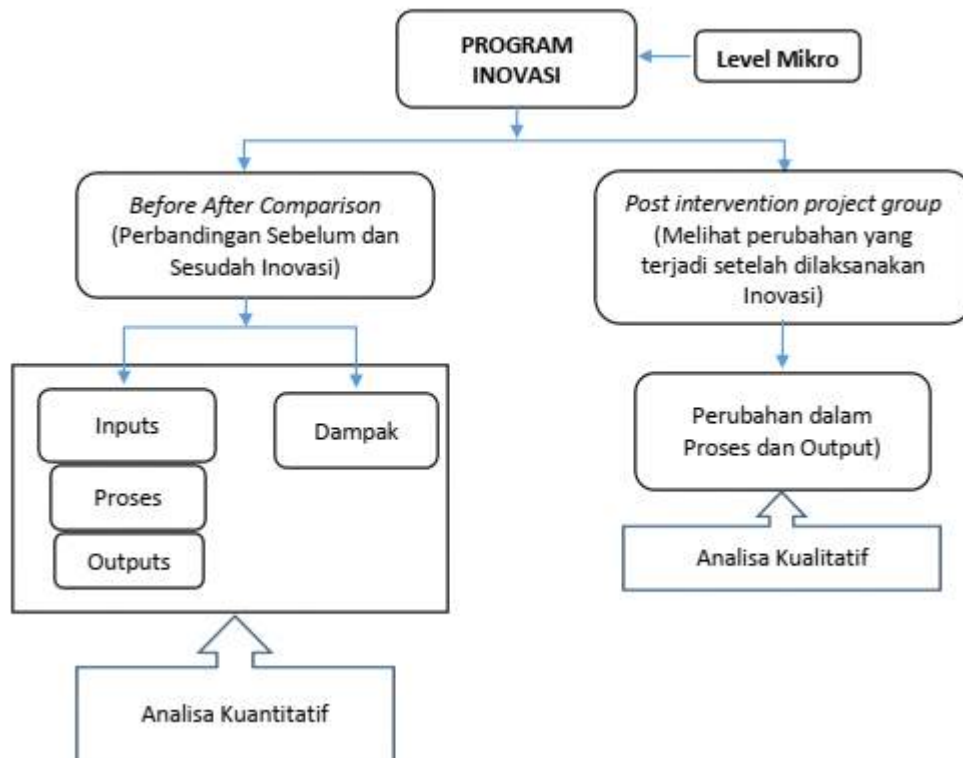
PROGRAM INOVASI

Level Mikro

Before After Comparison (Perbandingan Sebelum dan Sesudah Inovasi)

Post intervention project group (Melihat perubahan yang terjadi setelah dilaksanakan Inovasi)

Inputs

Proses

Outputs

Dampak

Perubahan dalam Proses dan Output)

Analisa Kualitatif

Analisa Kuantitatif